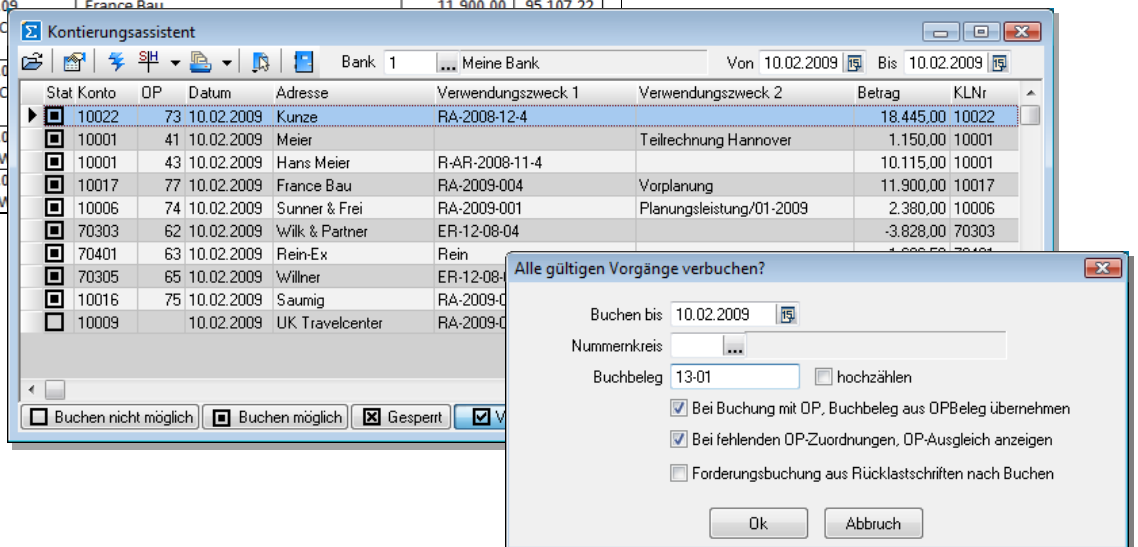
09 | France Bau | 11.900,00 | 95.107,22

Kontierungsassistent

Bank 1 ... Meine Bank Von 10.02.2009 Bis 10.02.2009

| Stat | Konto | OP | Datum | Adresse | Verwendungszweck 1 | Verwendungszweck 2 | Betrag | KLNr |
|---|---|---|---|---|---|---|---|---|
| | 10022 | 73 | 10.02.2009 | Kunze | RA-2008-12-4 | | 18.445,00 | 10022 |
| | 10001 | 41 | 10.02.2009 | Meier | | Teilrechnung Hannover | 1.150,00 | 10001 |
| | 10001 | 43 | 10.02.2009 | Hans Meier | R-AR-2008-11-4 | | 10.115,00 | 10001 |
| | 10017 | 77 | 10.02.2009 | France Bau | RA-2009-004 | Vorplanung | 11.900,00 | 10017 |
| | 10006 | 74 | 10.02.2009 | Sunner & Frei | RA-2009-001 | Planungsleistung/01-2009 | 2.380,00 | 10006 |
| | 70303 | 62 | 10.02.2009 | Wilk & Partner | ER-12-08-04 | | -3.828,00 | 70303 |
| | 70401 | 63 | 10.02.2009 | Rein-Ex | Rein | | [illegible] | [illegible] |
| | 70305 | 65 | 10.02.2009 | Willner | ER-12-08-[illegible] | | | |
| | 10016 | 75 | 10.02.2009 | Saumig | RA-2009-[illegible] | | | |
| | 10009 | | 10.02.2009 | UK Travelcenter | RA-2009-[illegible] | | | |

Buchen nicht möglich | Buchen möglich | Gesperrt | V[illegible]

Alle gültigen Vorgänge verbuchen?

Buchen bis 10.02.2009
Nummernkreis ...
Buchbeleg 13-01 hochzählen
Bei Buchung mit OP, Buchbeleg aus OPBeleg übernehmen
Bei fehlenden OP-Zuordnungen, OP-Ausgleich anzeigen
Forderungsbuchung aus Rücklastschriften nach Buchen

Ok Abbruch